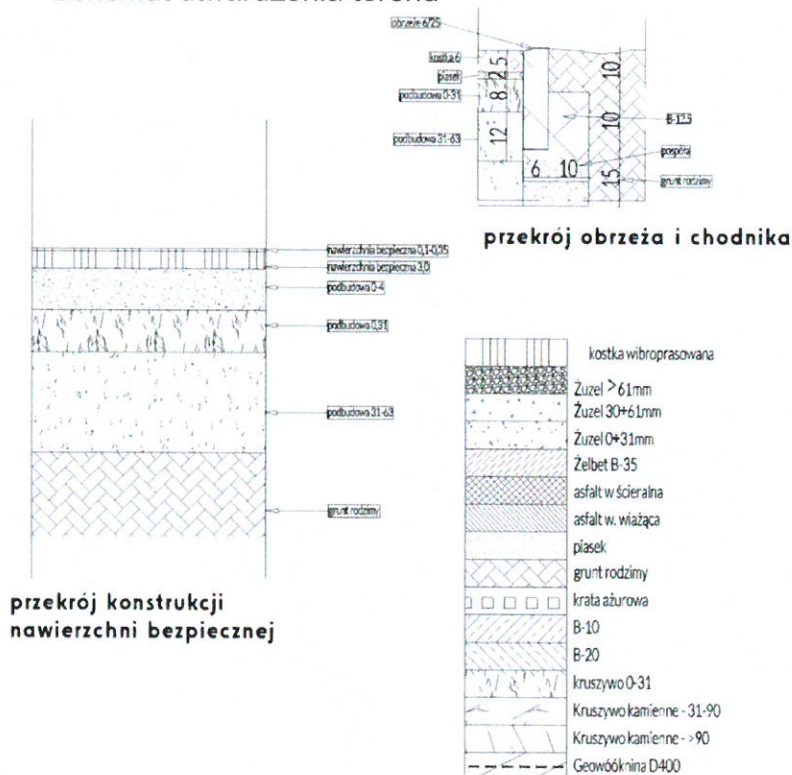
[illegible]

obrzeże 6/25
kostka 6
piasek
podbudowa 0-31
podbudowa 31-63
2.5
8
12
6
10
10
10
15
B-12.5
posypka
grunt rodzimy

przekrój obrzeża i chodnika

nawierzchnia bezpieczna 0,1-0,35
nawierzchnia bezpieczna 3,0
podbudowa 0-4
podbudowa 0,31
podbudowa 31-63
grunt rodzimy

przekrój konstrukcji nawierzchni bezpiecznej

kostka wibroprasowana
Żużel >61mm
Żużel 30÷61mm
Żużel 0÷31mm
Żelbet B-35
asfalt w ścieralna
asfalt w. wiążąca
piasek
grunt rodzimy
krata ażurowa
B-10
B-20
kruszywo 0-31
Kruszywo kamienne - 31-90
Kruszywo kamienne - >90
Geowłóknina D400